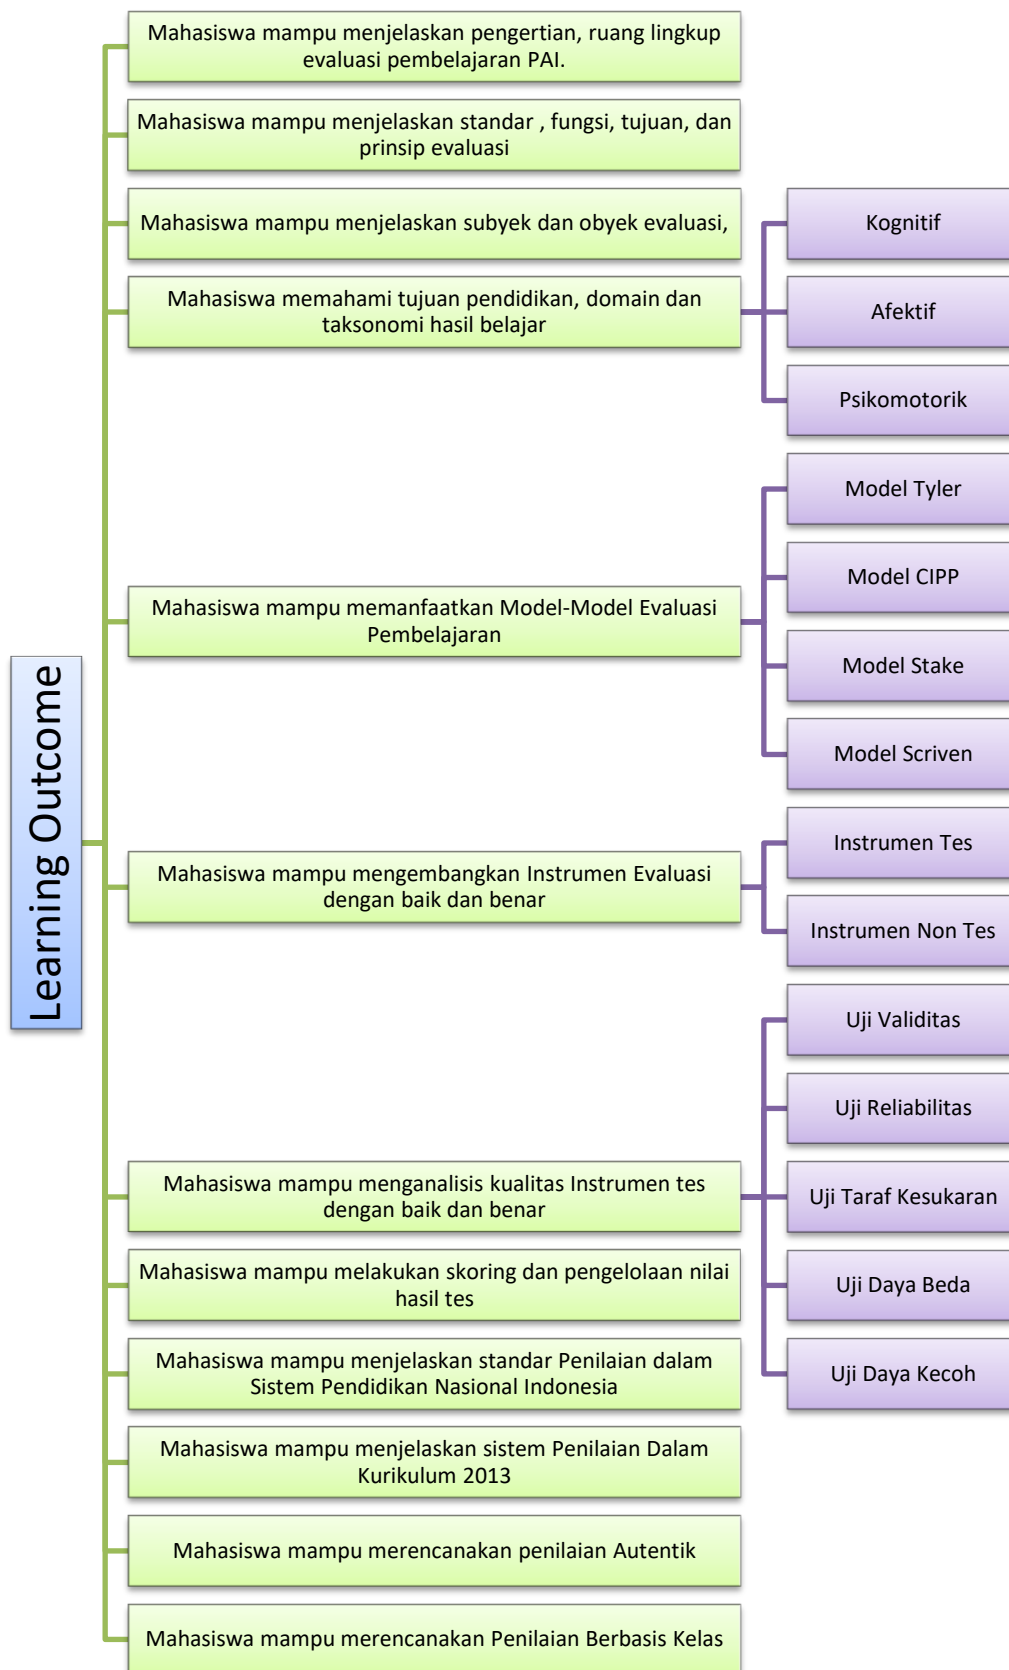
Learning Outcome

Mahasiswa mampu menjelaskan pengertian, ruang lingkup evaluasi pembelajaran PAI.

Mahasiswa mampu menjelaskan standar , fungsi, tujuan, dan prinsip evaluasi

Mahasiswa mampu menjelaskan subyek dan obyek evaluasi,

Mahasiswa memahami tujuan pendidikan, domain dan taksonomi hasil belajar

Kognitif

Afektif

Psikomotorik

Mahasiswa mampu memanfaatkan Model-Model Evaluasi Pembelajaran

Model Tyler

Model CIPP

Model Stake

Model Scriven

Mahasiswa mampu mengembangkan Instrumen Evaluasi dengan baik dan benar

Instrumen Tes

Instrumen Non Tes

Mahasiswa mampu menganalisis kualitas Instrumen tes dengan baik dan benar

Uji Validitas

Uji Reliabilitas

Uji Taraf Kesukaran

Uji Daya Beda

Uji Daya Kecoh

Mahasiswa mampu melakukan skoring dan pengelolaan nilai hasil tes

Mahasiswa mampu menjelaskan standar Penilaian dalam Sistem Pendidikan Nasional Indonesia

Mahasiswa mampu menjelaskan sistem Penilaian Dalam Kurikulum 2013

Mahasiswa mampu merencanakan penilaian Autentik

Mahasiswa mampu merencanakan Penilaian Berbasis Kelas